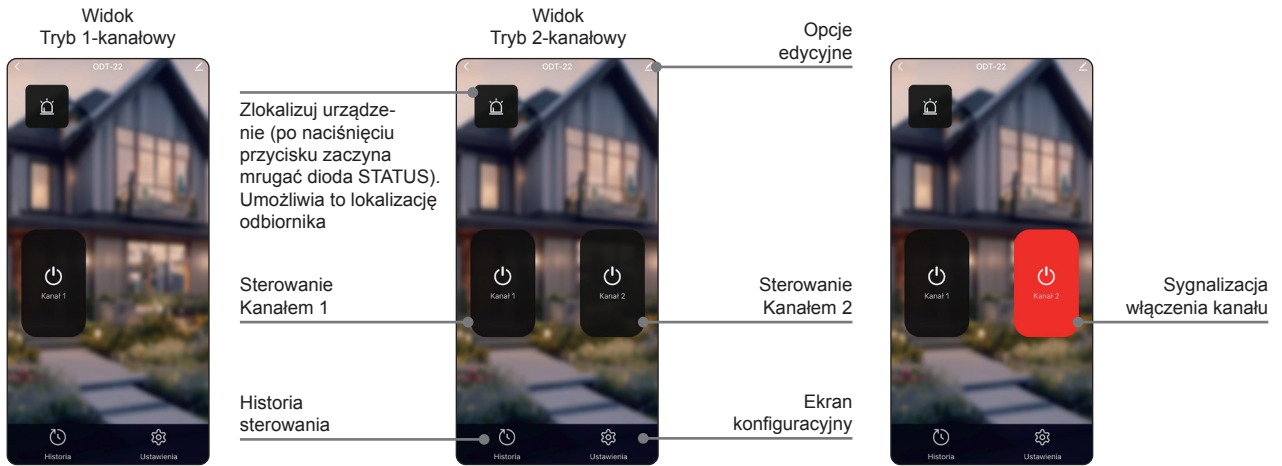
Widok
Tryb 1-kanałowy

ODT-22

Kanał 1

Historia

Ustawienia

Zlokalizuj urządzenie (po naciśnięciu przycisku zaczyna mrugać dioda STATUS). Umożliwia to lokalizację odbiornika

Sterowanie
Kanałem 1

Historia
sterowania

Widok
Tryb 2-kanałowy

ODT-22

Kanał 1

Kanał 2

Historia

Ustawienia

Opcje
edycyjne

Sterowanie
Kanałem 2

Ekran
konfiguracyjny

ODT-22

Kanał 1

Kanał 2

Historia

Ustawienia

Sygnalizacja
włączenia kanału